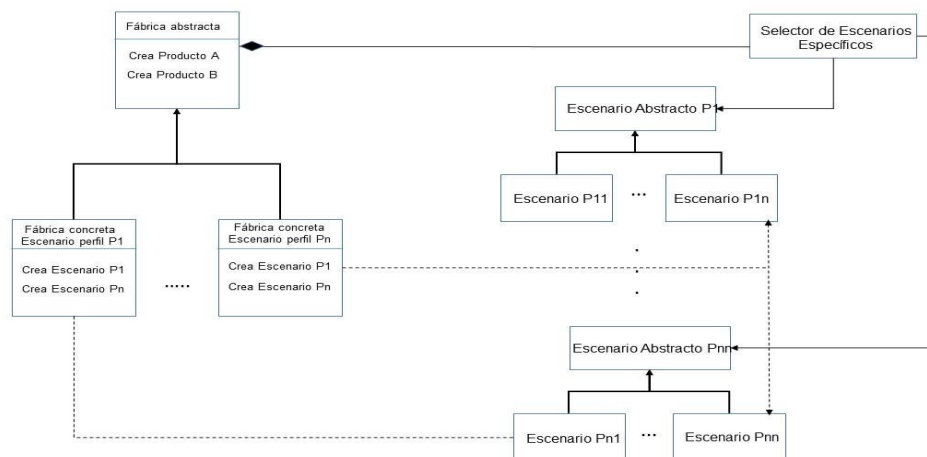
Fábrica abstracta
Crea Producto A
Crea Producto B

Selector de Escenarios Específicos

Escenario Abstracto P1

Escenario P11
...
Escenario P1n

Fábrica concreta Escenario perfil P1
Crea Escenario P1
Crea Escenario Pn

.....

Fábrica concreta Escenario perfil Pn
Crea Escenario P1
Crea Escenario Pn

.
.
.

Escenario Abstracto Pnn

Escenario Pn1
...
Escenario Pnn